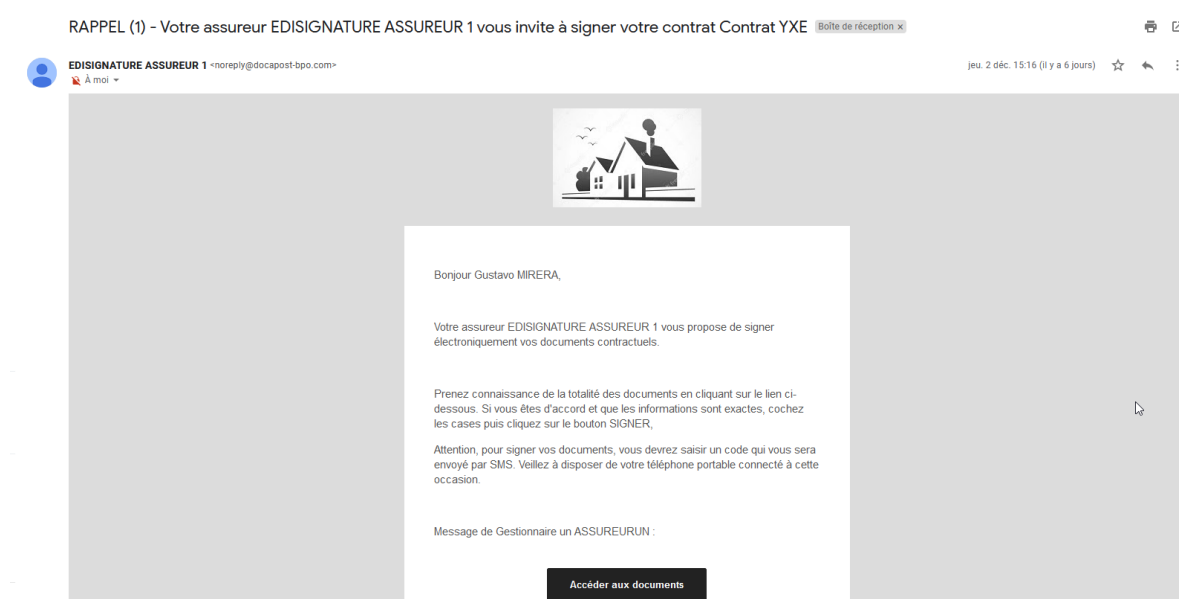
RAPPEL (1) - Votre assureur EDISIGNATURE ASSUREUR 1 vous invite à signer votre contrat Contrat YXE Boîte de réception ×

EDISIGNATURE ASSUREUR 1 <noreply@docapost-bpo.com>
À moi

jeu. 2 déc. 15:16 (il y a 6 jours)

Bonjour Gustavo MIRERA,

Votre assureur EDISIGNATURE ASSUREUR 1 vous propose de signer électroniquement vos documents contractuels.

Prenez connaissance de la totalité des documents en cliquant sur le lien ci-dessous. Si vous êtes d'accord et que les informations sont exactes, cochez les cases puis cliquez sur le bouton SIGNER,

Attention, pour signer vos documents, vous devrez saisir un code qui vous sera envoyé par SMS. Veillez à disposer de votre téléphone portable connecté à cette occasion.

Message de Gestionnaire un ASSUREURUN :

Accéder aux documents